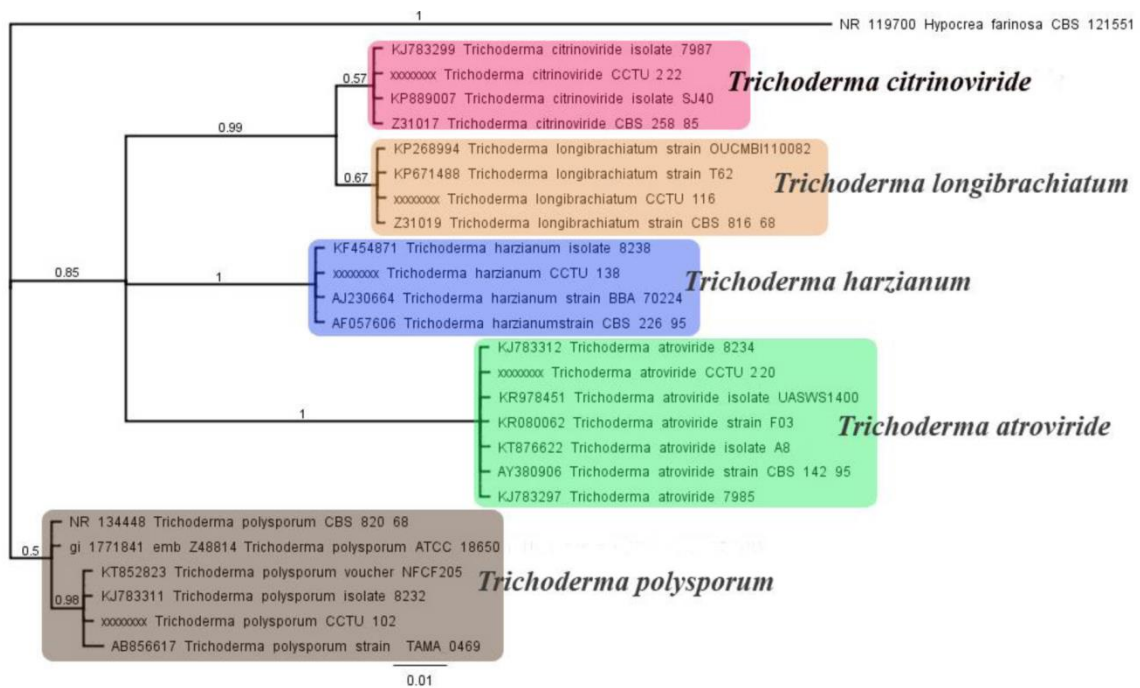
1

NR 119700 Hypocrea farinosa CBS 121551

0.57

KJ783299 Trichoderma citrinoviride isolate 7987
xxxxxxxx Trichoderma citrinoviride CCTU 2 22
KP889007 Trichoderma citrinoviride isolate SJ40
Z31017 Trichoderma citrinoviride CBS 258 85

Trichoderma citrinoviride

0.99

0.67

KP268994 Trichoderma longibrachiatum strain OUCMBI110082
KP671488 Trichoderma longibrachiatum strain T62
xxxxxxxx Trichoderma longibrachiatum CCTU 116
Z31019 Trichoderma longibrachiatum strain CBS 816 68

Trichoderma longibrachiatum

0.85

1

KF454871 Trichoderma harzianum isolate 8238
xxxxxxxx Trichoderma harzianum CCTU 138
AJ230664 Trichoderma harzianum strain BBA 70224
AF057606 Trichoderma harzianumstrain CBS 226 95

Trichoderma harzianum

1

KJ783312 Trichoderma atroviride 8234
xxxxxxxx Trichoderma atroviride CCTU 2 20
KR978451 Trichoderma atroviride isolate UASWS1400
KR080062 Trichoderma atroviride strain F03
KT876622 Trichoderma atroviride isolate A8
AY380906 Trichoderma atroviride strain CBS 142 95
KJ783297 Trichoderma atroviride 7985

Trichoderma atroviride

0.5

NR 134448 Trichoderma polysporum CBS 820 68
gi 1771841 emb Z48814 Trichoderma polysporum ATCC 18650

0.98

KT852823 Trichoderma polysporum voucher NFCF205
KJ783311 Trichoderma polysporum isolate 8232
xxxxxxxx Trichoderma polysporum CCTU 102
AB856617 Trichoderma polysporum strain TAMA 0469

Trichoderma polysporum

0.01